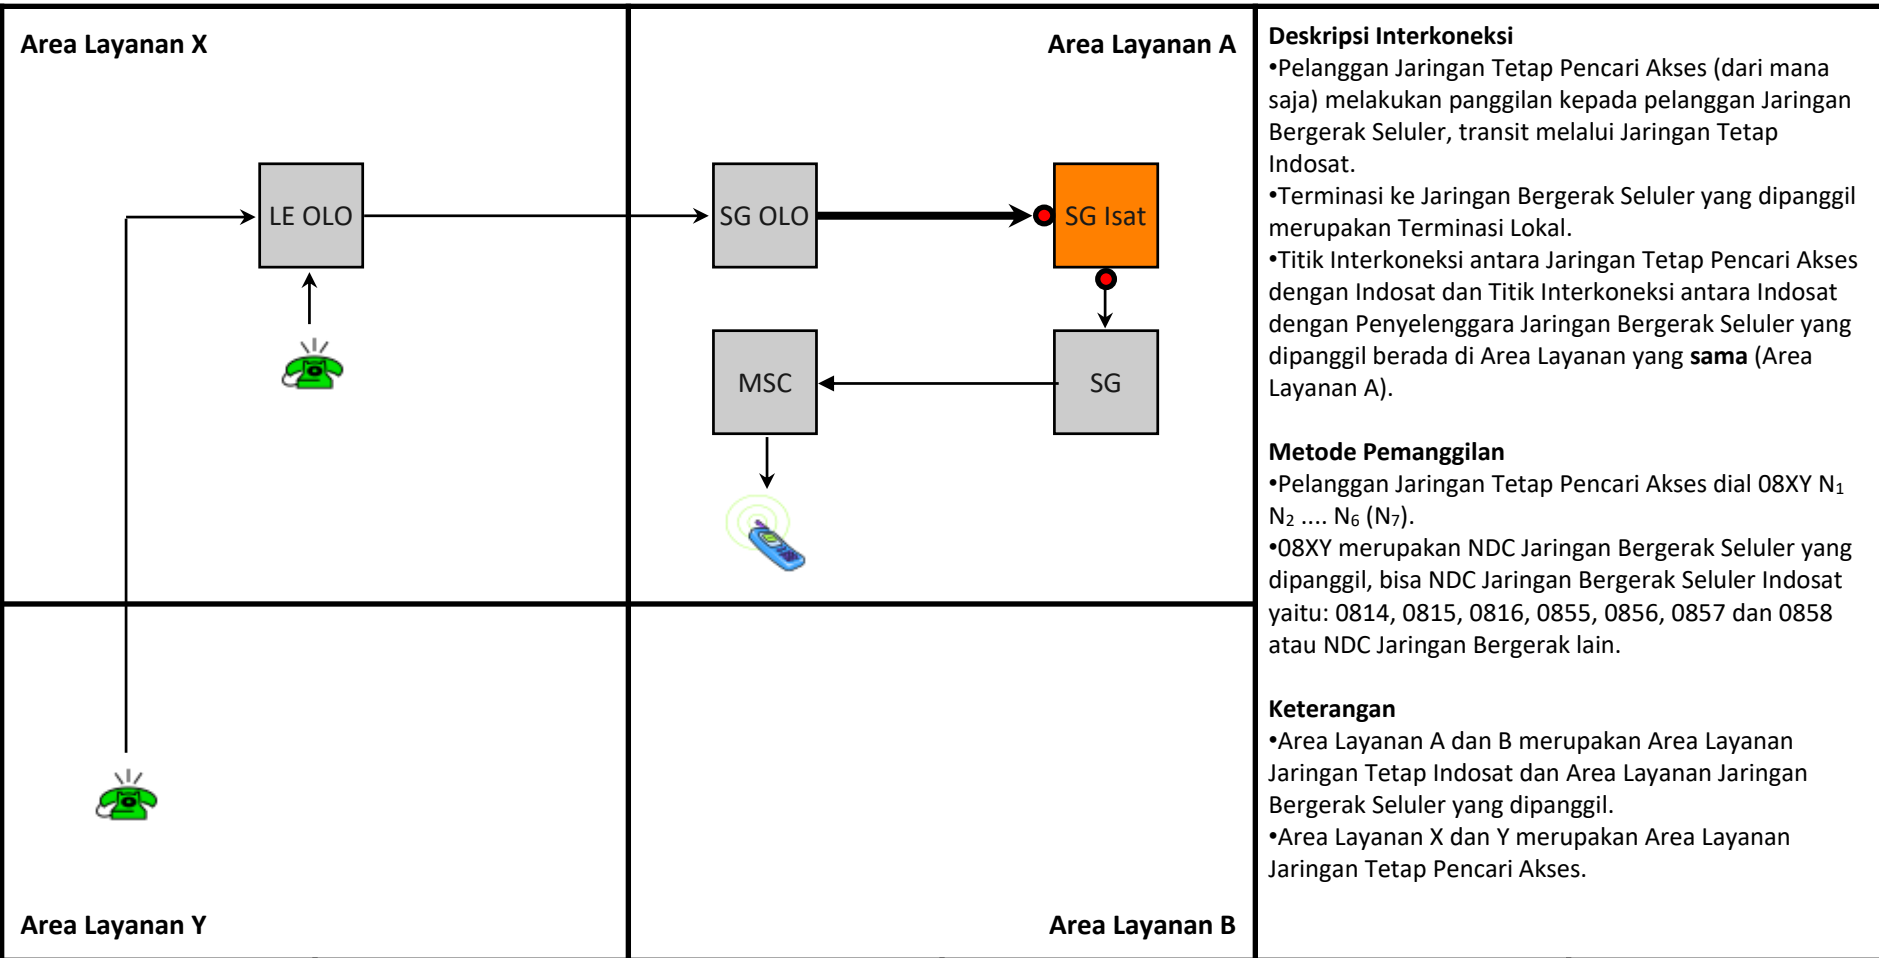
Area Layanan X

Area Layanan A

LE OLO

SG OLO

SG Isat

MSC

SG

Area Layanan Y

Area Layanan B

Deskripsi Interkoneksi
•Pelanggan Jaringan Tetap Pencari Akses (dari mana saja) melakukan panggilan kepada pelanggan Jaringan Bergerak Seluler, transit melalui Jaringan Tetap Indosat.
•Terminasi ke Jaringan Bergerak Seluler yang dipanggil merupakan Terminasi Lokal.
•Titik Interkoneksi antara Jaringan Tetap Pencari Akses dengan Indosat dan Titik Interkoneksi antara Indosat dengan Penyelenggara Jaringan Bergerak Seluler yang dipanggil berada di Area Layanan yang **sama** (Area Layanan A).

Metode Pemanggilan
•Pelanggan Jaringan Tetap Pencari Akses dial 08XY $N_1$ $N_2$ .... $N_6$ ($N_7$).
•08XY merupakan NDC Jaringan Bergerak Seluler yang dipanggil, bisa NDC Jaringan Bergerak Seluler Indosat yaitu: 0814, 0815, 0816, 0855, 0856, 0857 dan 0858 atau NDC Jaringan Bergerak lain.

Keterangan
•Area Layanan A dan B merupakan Area Layanan Jaringan Tetap Indosat dan Area Layanan Jaringan Bergerak Seluler yang dipanggil.
•Area Layanan X dan Y merupakan Area Layanan Jaringan Tetap Pencari Akses.